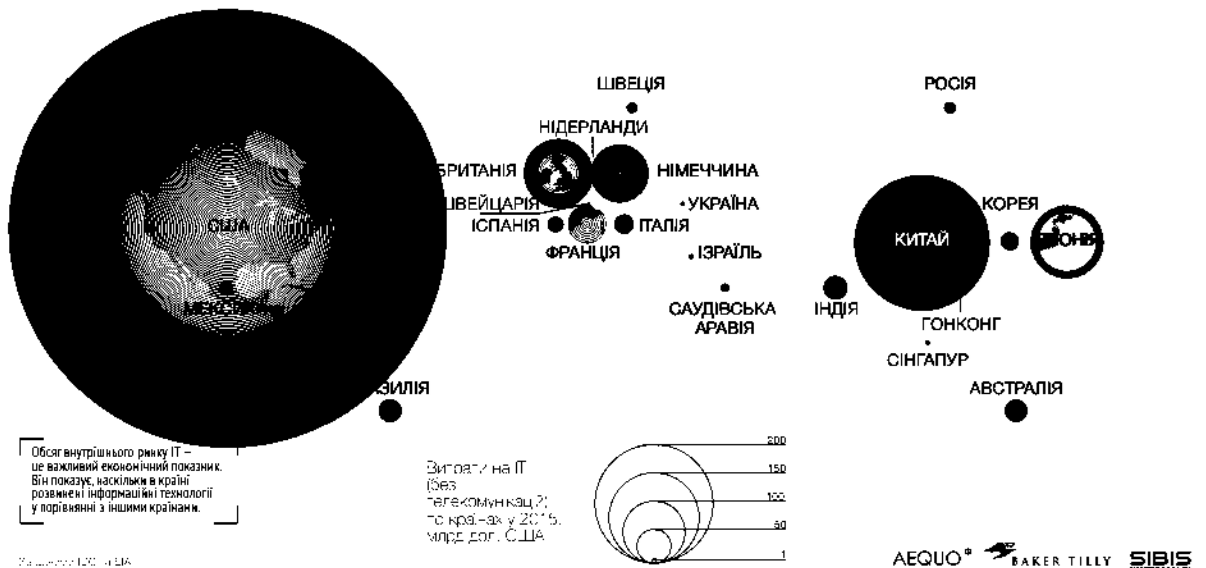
ШВЕЦІЯ

РОСІЯ

НІДЕРЛАНДИ

БРИТАНІЯ

НІМЕЧЧИНА

ШВЕЙЦАРІЯ

УКРАЇНА

КОРЕЯ

ІСПАНІЯ

ІТАЛІЯ

КИТАЙ

ЯПОНІЯ

ФРАНЦІЯ

ІЗРАЇЛЬ

США

МЕКСИКА

САУДІВСЬКА АРАВІЯ

ІНДІЯ

ГОНКОНГ

СІНГАПУР

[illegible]ЗИЛІЯ

АВСТРАЛІЯ

Обсяг внутрішнього ринку IT – це важливий економічний показник. Він показує, наскільки в країні розвинені інформаційні технології у порівнянні з іншими країнами.

Витрати на IT (без телекомунікацій) по країнах у 2015, млрд дол. США

200
150
100
50
1

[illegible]

AEQUO® BAKER TILLY SIBIS